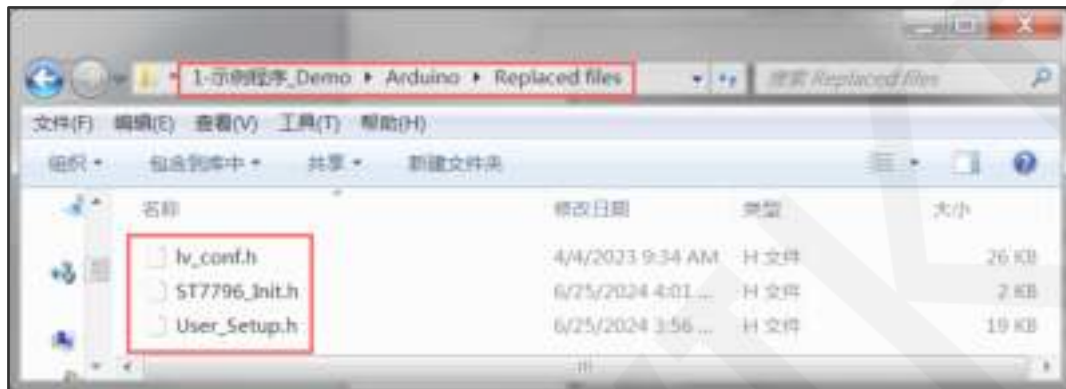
1-示例程序_Demo ▸ Arduino ▸ Replaced files

搜索 Replaced files

文件(F) 编辑(E) 查看(V) 工具(T) 帮助(H)

组织 ▾ 包含到库中 ▾ 共享 ▾ 新建文件夹

| 名称 | 修改日期 | 类型 | 大小 |
|---|---|---|---|
| lv_conf.h | 4/4/2023 9:34 AM | H 文件 | 26 KB |
| ST7796_Init.h | 6/25/2024 4:01 ... | H 文件 | 2 KB |
| User_Setup.h | 6/25/2024 3:56 ... | H 文件 | 19 KB |